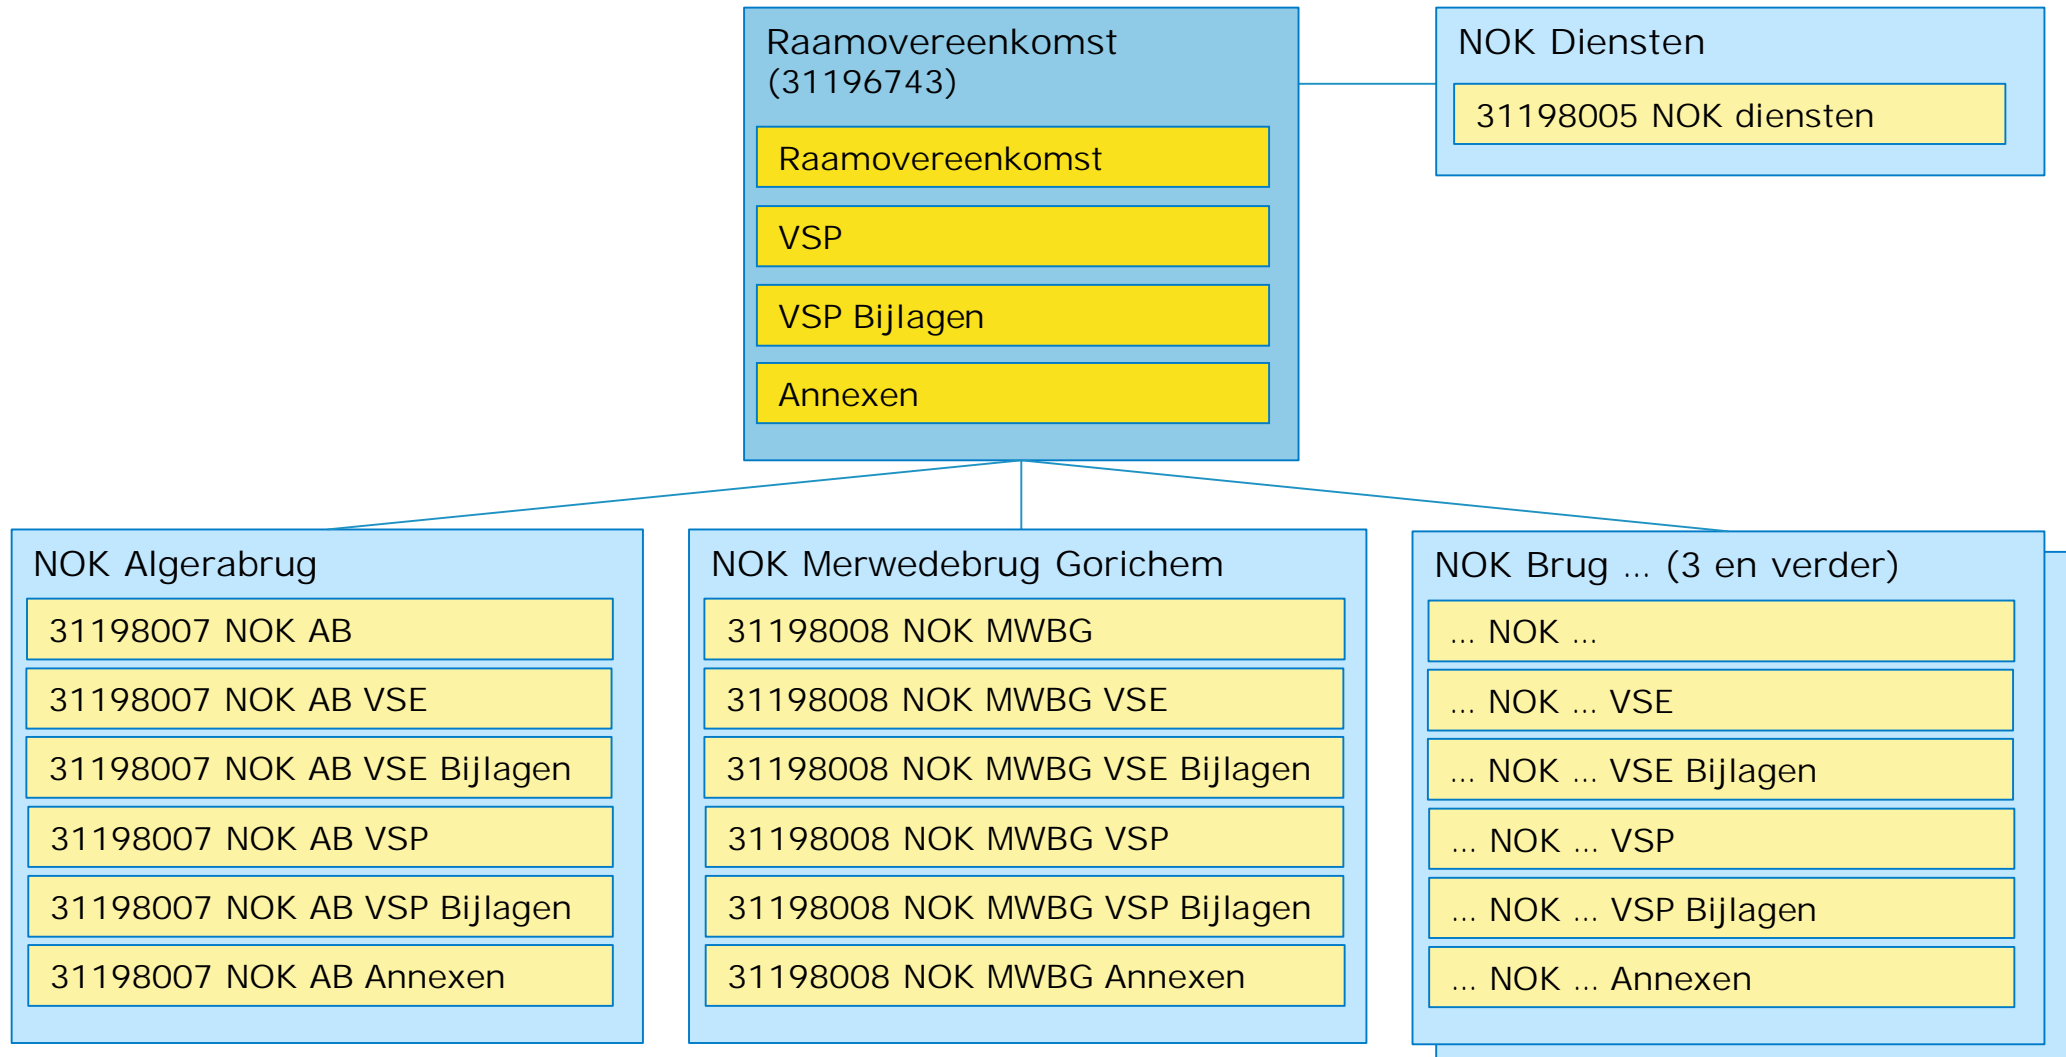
Raamovereenkomst (31196743)

Raamovereenkomst

VSP

VSP Bijlagen

Annexen

NOK Diensten

31198005 NOK diensten

NOK Algerabrug

31198007 NOK AB

31198007 NOK AB VSE

31198007 NOK AB VSE Bijlagen

31198007 NOK AB VSP

31198007 NOK AB VSP Bijlagen

31198007 NOK AB Annexen

NOK Merwedebrug Gorichem

31198008 NOK MWBG

31198008 NOK MWBG VSE

31198008 NOK MWBG VSE Bijlagen

31198008 NOK MWBG VSP

31198008 NOK MWBG VSP Bijlagen

31198008 NOK MWBG Annexen

NOK Brug ... (3 en verder)

... NOK ...

... NOK ... VSE

... NOK ... VSE Bijlagen

... NOK ... VSP

... NOK ... VSP Bijlagen

... NOK ... Annexen